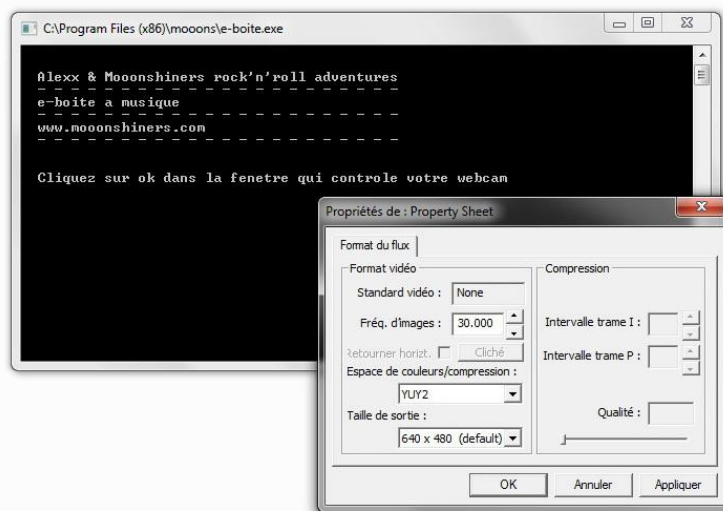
C:\Program Files (x86)\mooons\e-boite.exe

Alexx & Moonshiners rock'n'roll adventures
- - - - - - - - - - - - - - - - - - - -
e-boite a musique
- - - - - - - - - - - - - - - - - - - -
www.mooonshiners.com
- - - - - - - - - - - - - - - - - - - -

Cliquez sur ok dans la fenetre qui controle votre webcam

Propriétés de : Property Sheet

Format du flux

Format vidéo

Standard vidéo : None

Fréq. d'images : 30.000

Retourner horizt. Cliché

Espace de couleurs/compression :

YUY2

Taille de sortie :

640 x 480 (default)

Compression

Intervalle trame I :

Intervalle trame P :

Qualité :

OK Annuler Appliquer